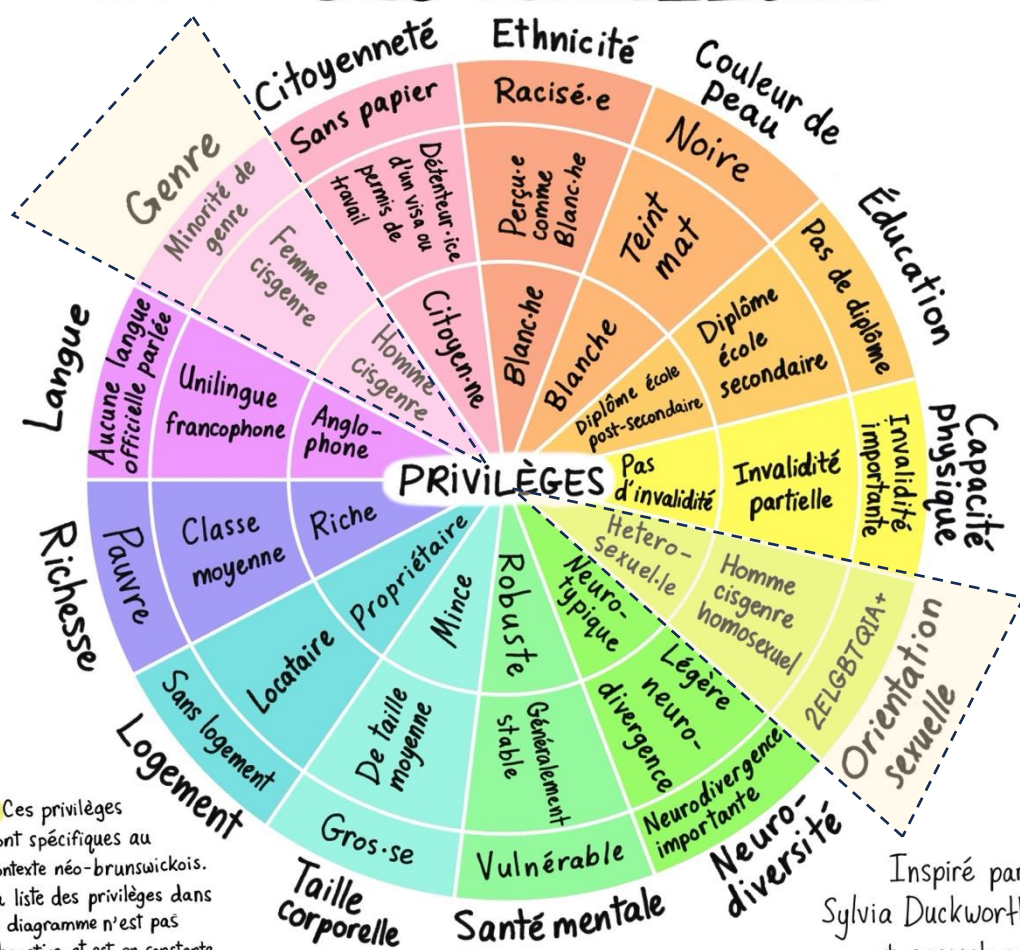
Citoyenneté
Ethnicité
Couleur de peau
Éducation
Capacité physique
Orientation sexuelle
Neuro-diversité
Santé mentale
Taille corporelle
Logement
Richesse
Langue
Genre

Sans papier
Détenteur·ice d'un visa ou permis de travail
Citoyen·ne

Racisé·e
Perçu·e comme Blanc·he
Blanc·he

Noire
Teint mat
Blanche

Pas de diplôme
Diplôme école secondaire
Diplôme école post-secondaire

Invalidité importante
Invalidité partielle
Pas d'invalidité

2ELGBTQIA+
Homme cisgenre homosexuel
Hetero-sexuel.le

Neurodivergence importante
Légère neuro-divergence
Neuro-typique

Vulnérable
Généralement stable
Robuste

Gros·se
De taille moyenne
Mince

Sans logement
Locataire
Propriétaire

Pauvre
Classe moyenne
Riche

Aucune langue officielle parlée
Unilingue francophone
Anglo-phone

Minorité de genre
Femme cisgenre
Homme cisgenre

PRIVILÈGES

Ces privilèges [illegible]ont spécifiques au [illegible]ontexte néo-brunswickois. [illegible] liste des privilèges dans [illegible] diagramme n'est pas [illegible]

Inspiré par Sylvia Duckworth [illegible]